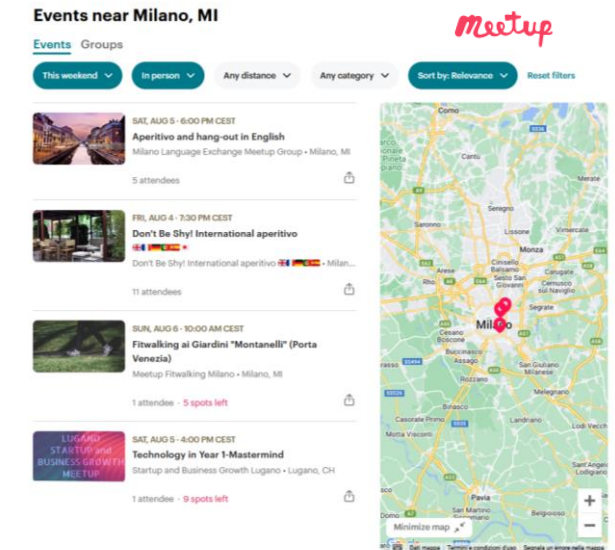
Events near Milano, MI

Meetup

Events Groups

This weekend
In person
Any distance
Any category
Sort by: Relevance
Reset filters

SAT, AUG 5 · 6:00 PM CEST
Aperitivo and hang-out in English
Milano Language Exchange Meetup Group • Milano, MI
5 attendees

FRI, AUG 4 · 7:30 PM CEST
Don't Be Shy! International aperitivo
Don't Be Shy! International aperitivo • Milan...
11 attendees

SUN, AUG 6 · 10:00 AM CEST
Fitwalking ai Giardini "Montanelli" (Porta Venezia)
Meetup Fitwalking Milano • Milano, MI
1 attendee · 5 spots left

LUGANO STARTUP and BUSINESS GROWTH MEETUP
SAT, AUG 5 · 4:00 PM CEST
Technology in Year 1-Mastermind
Startup and Business Growth Lugano • Lugano, CH
1 attendee · 9 spots left

Como
Saronno
Seregno
Lissone
Monza
Vimercate
Cinisello Balsamo
Sesto San Giovanni
Rho
Arese
Segrate
Milano
Corsico
Buccinasco
Assago
San Giuliano Milanese
Melegnano
Casorate Primo
Pavia
Minimize map
+
−
Dati mappa
Termini e condizioni d'uso
Segnala un errore nella mappa